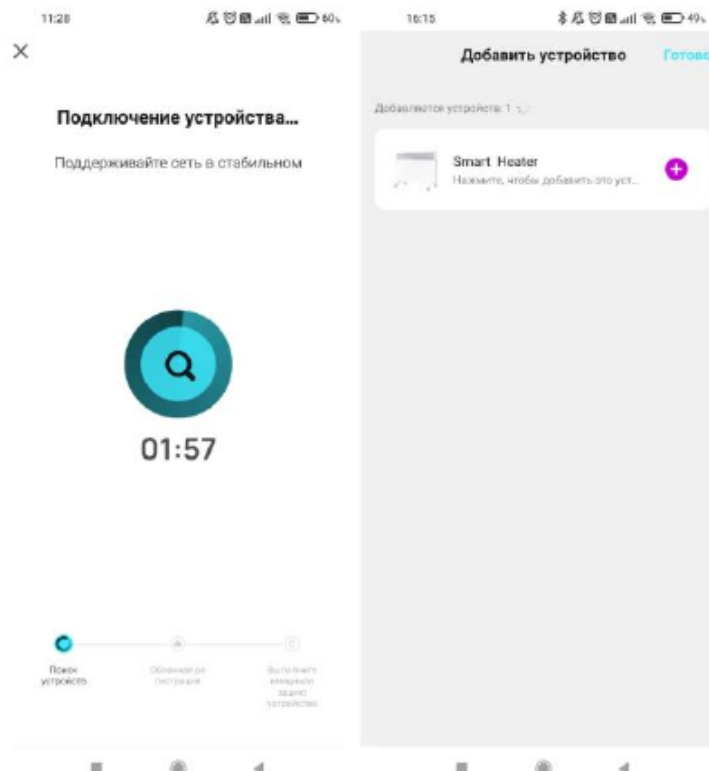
11:28

60%

×

Подключение устройства...

Поддерживайте сеть в стабильном

01:57

Поиск устройств

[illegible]

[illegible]

16:15

49%

Добавить устройство

Готово

Добавляются устройства: 1 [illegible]

Smart Heater

Нажмите, чтобы добавить это уст...